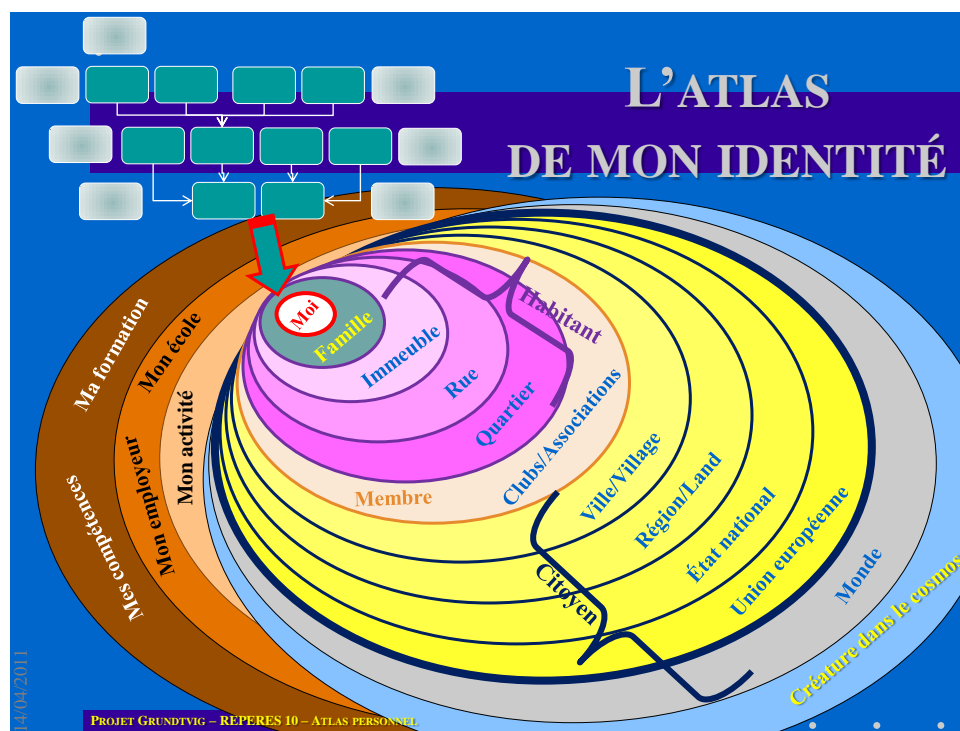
L'ATLAS
DE MON IDENTITÉ

Moi
Famille
Immeuble
Rue
Quartier
Habitant
Clubs/Associations
Membre
Ville/Village
Région/Land
État national
Union européenne
Monde
Créature dans le cosmos
Citoyen

Ma formation
Mon école
Mon activité
Mes compétences
Mon employeur

14/04/2011

PROJET GRUNDTVIG – REPERES 10 – ATLAS PERSONNEL